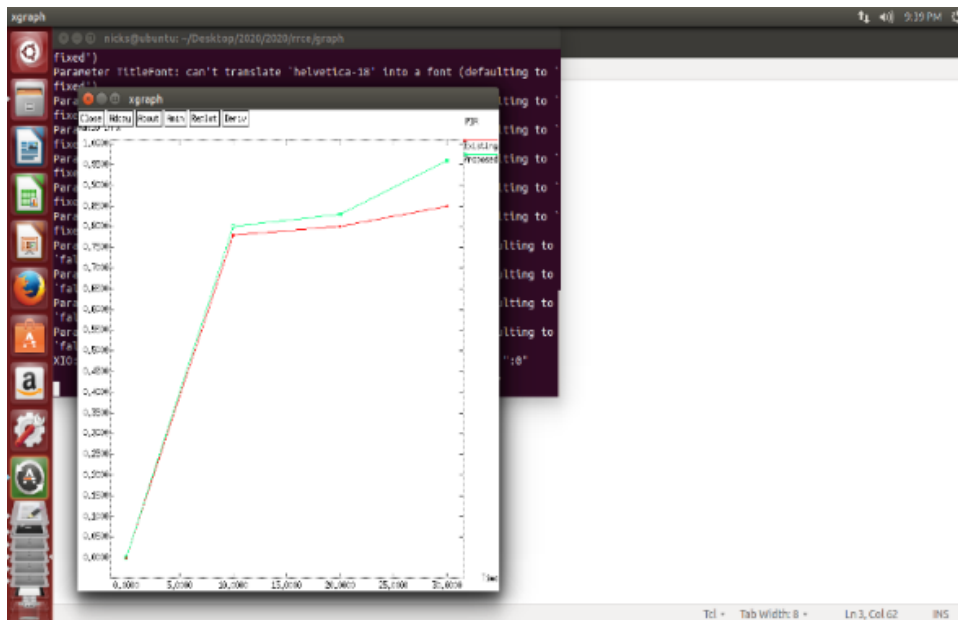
xgraph

9:39 PM

nicks@ubuntu: ~/Desktop/2020/2020/rrce/graph

fixed')
Parameter TitleFont: can't translate 'helvetica-18' into a font (defaulting to 'fixed')
Para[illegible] lting to '
fixe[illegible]
Para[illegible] lting to '
fixe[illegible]
Para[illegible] lting to '
fixe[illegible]
Para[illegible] lting to '
fixe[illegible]
Para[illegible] lting to '
fixe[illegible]
Para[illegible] lting to
'fal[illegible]
Para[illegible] lting to
'fal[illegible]
Para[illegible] lting to
'fal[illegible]
Para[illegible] lting to
'fal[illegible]
XIO:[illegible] ":0"

xgraph

Close Hdcpy About Anim Replot Deriv

PDR

Existing
Proposed

1.0000
0.9500
0.9000
0.8500
0.8000
0.7500
0.7000
0.6500
0.6000
0.5500
0.5000
0.4500
0.4000
0.3500
0.3000
0.2500
0.2000
0.1500
0.1000
0.0500
0.0000

0.0000 5.0000 10.0000 15.0000 20.0000 25.0000 30.0000

Time

Tcl ▾ Tab Width: 8 ▾ Ln 3, Col 62 INS